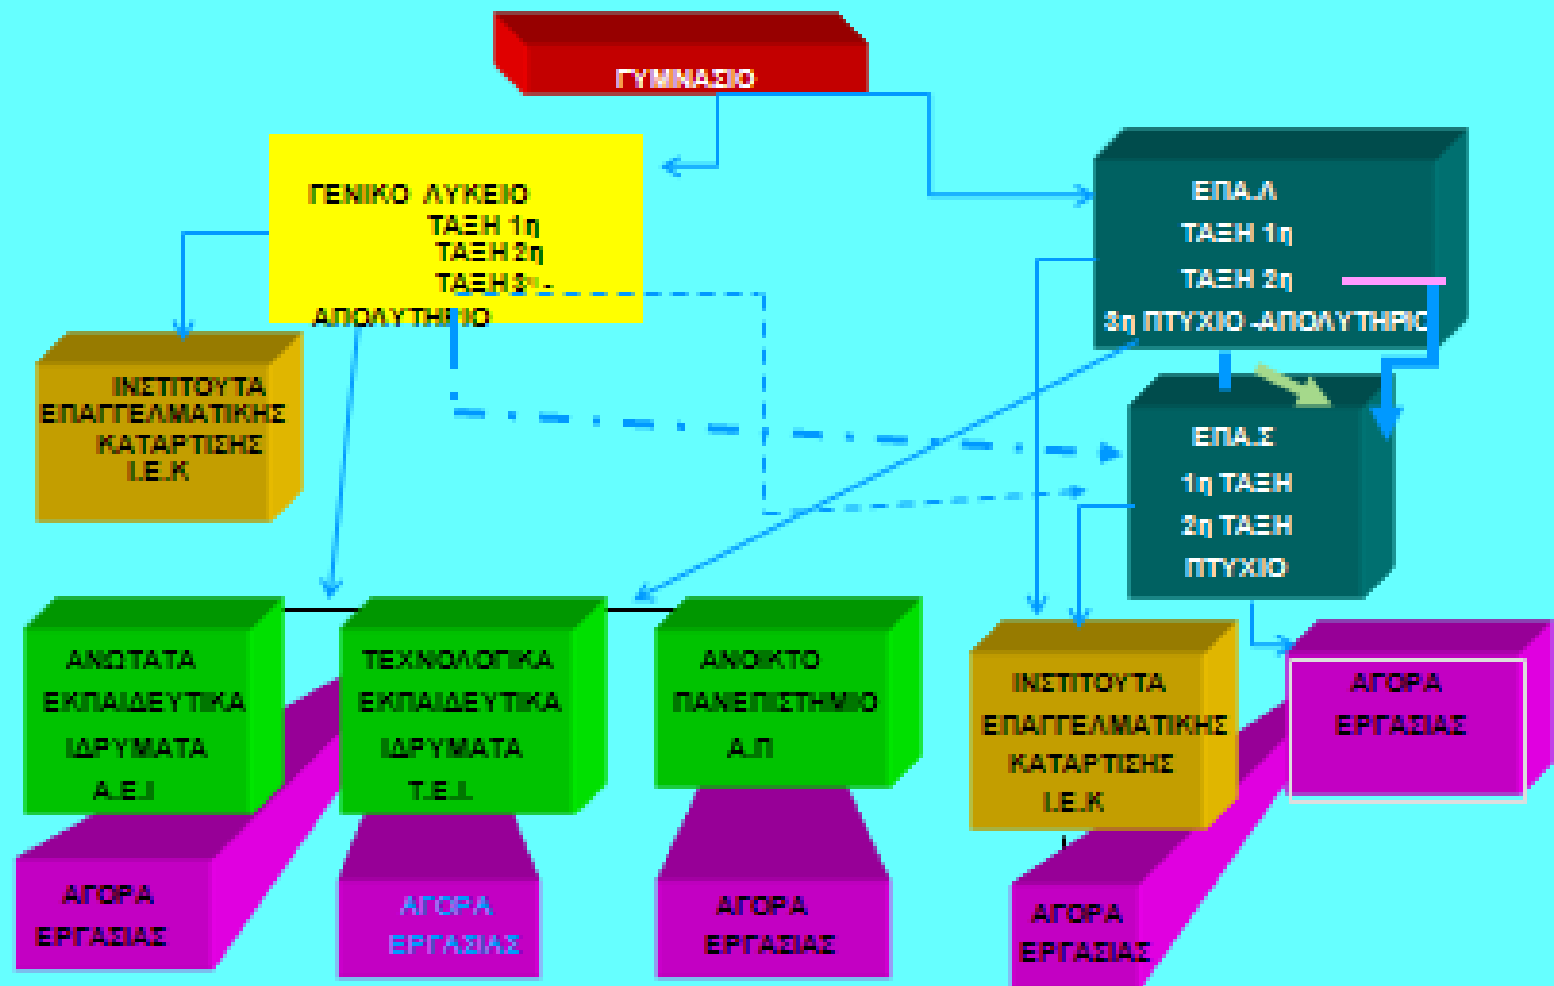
ΓΥΜΝΑΣΙΟ

ΓΕΝΙΚΟ ΛΥΚΕΙΟ
ΤΑΞΗ 1η
ΤΑΞΗ 2η
ΤΑΞΗ 3η
ΑΠΟΛΥΤΗΡΙΟ

ΕΠΑ.Λ
ΤΑΞΗ 1η
ΤΑΞΗ 2η
3η ΠΤΥΧΙΟ -ΑΠΟΛΥΤΗΡΙΟ

ΙΝΣΤΙΤΟΥΤΑ ΕΠΑΓΓΕΛΜΑΤΙΚΗΣ ΚΑΤΑΡΤΙΣΗΣ Ι.Ε.Κ

ΕΠΑ.Σ
1η ΤΑΞΗ
2η ΤΑΞΗ
ΠΤΥΧΙΟ

ΑΝΩΤΑΤΑ ΕΚΠΑΙΔΕΥΤΙΚΑ ΙΔΡΥΜΑΤΑ Α.Ε.Ι

ΤΕΧΝΟΛΟΓΙΚΑ ΕΚΠΑΙΔΕΥΤΙΚΑ ΙΔΡΥΜΑΤΑ Τ.Ε.Ι

ΑΝΟΙΚΤΟ ΠΑΝΕΠΙΣΤΗΜΙΟ Α.Π

ΙΝΣΤΙΤΟΥΤΑ ΕΠΑΓΓΕΛΜΑΤΙΚΗΣ ΚΑΤΑΡΤΙΣΗΣ Ι.Ε.Κ

ΑΓΟΡΑ ΕΡΓΑΣΙΑΣ

ΑΓΟΡΑ ΕΡΓΑΣΙΑΣ

ΑΓΟΡΑ ΕΡΓΑΣΙΑΣ

ΑΓΟΡΑ ΕΡΓΑΣΙΑΣ

ΑΓΟΡΑ ΕΡΓΑΣΙΑΣ